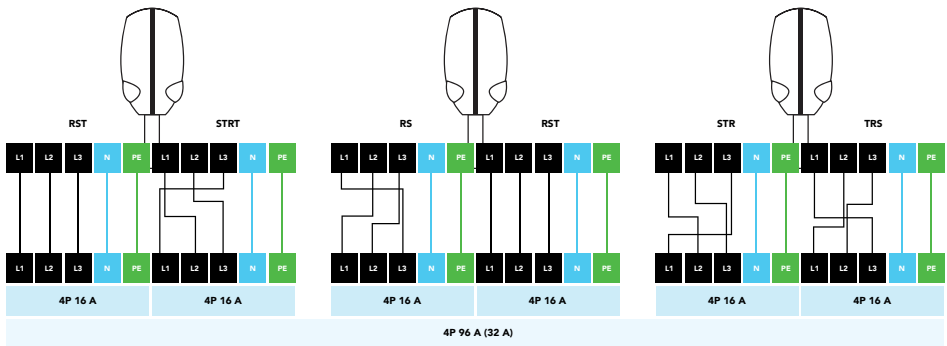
RST STRT RS RST STR TRS

L1 L2 L3 N PE L1 L2 L3 N PE L1 L2 L3 N PE L1 L2 L3 N PE L1 L2 L3 N PE L1 L2 L3 N PE

L1 L2 L3 N PE L1 L2 L3 N PE L1 L2 L3 N PE L1 L2 L3 N PE L1 L2 L3 N PE L1 L2 L3 N PE

4P 16 A 4P 16 A 4P 16 A 4P 16 A 4P 16 A 4P 16 A

4P 96 A (32 A)